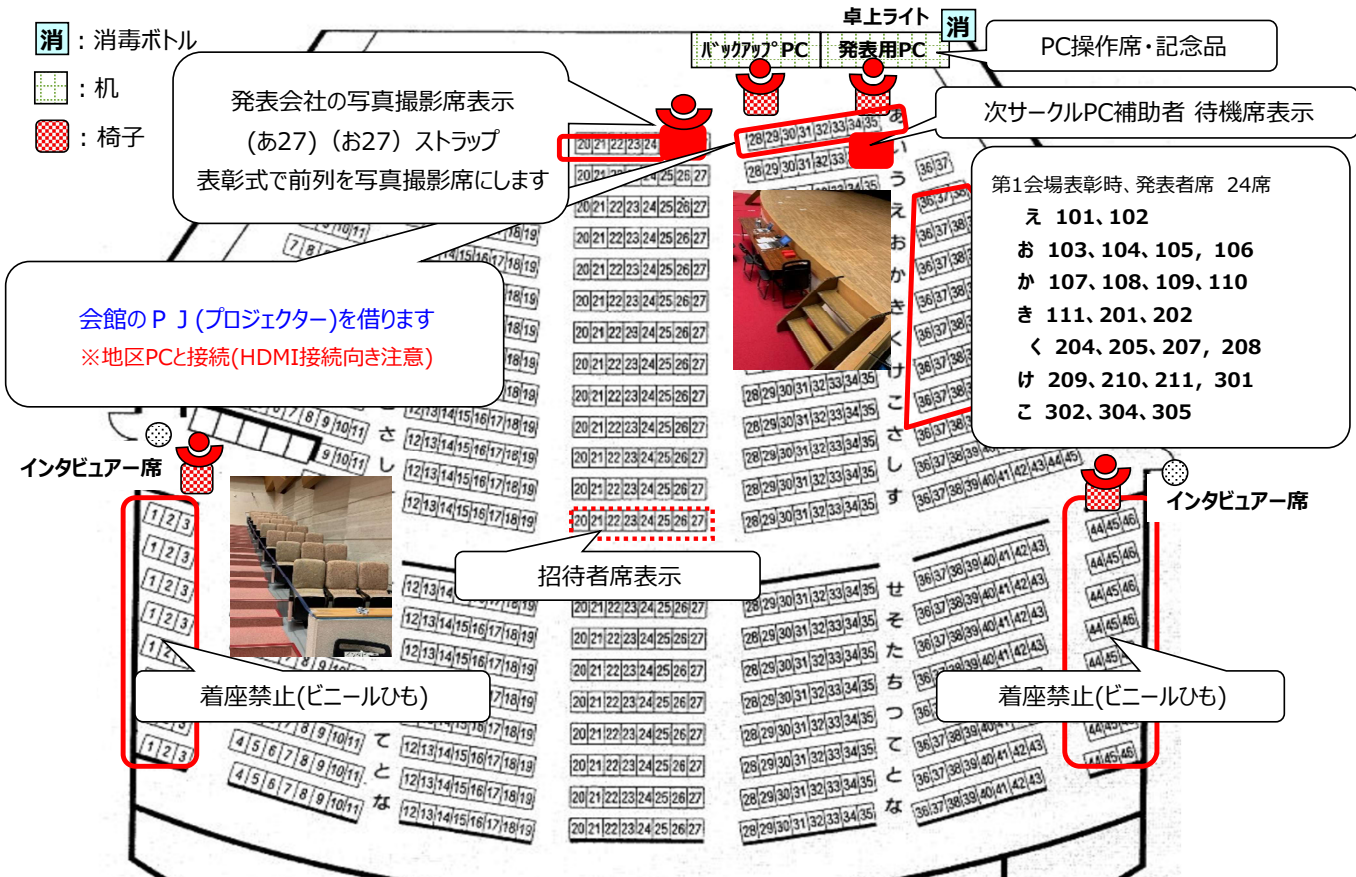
消：消毒ボトル
：机
：椅子

卓上ライト
消
ﾊﾞｯｸｱｯﾌﾟPC
発表用PC
PC操作席・記念品

発表会社の写真撮影席表示
(あ27)(お27)ストラップ
表彰式で前列を写真撮影席にします

次サークルPC補助者 待機席表示

第1会場表彰時、発表者席 24席
え 101、102
お 103、104、105，106
か 107、108、109、110
き 111、201、202
く 204、205、207，208
け 209、210、211，301
こ 302、304、305

会館のＰＪ(プロジェクター)を借ります
※地区PCと接続(HDMI接続向き注意)

インタビュアー席
インタビュアー席

招待者席表示

着座禁止(ビニールひも)
着座禁止(ビニールひも)

あ
い
う
え
お
か
き
く
け
こ
さ
し
す
せ
そ
た
ち
つ
て
と
な

さ
し
て
と
な

20 21 22 23 24 25 26 27
28 29 30 31 32 33 34 35
36 37 38 39 40 41 42 43
12 13 14 15 16 17 18 19
4 5 6 7 8 9 10 11
1 2 3
44 45 46